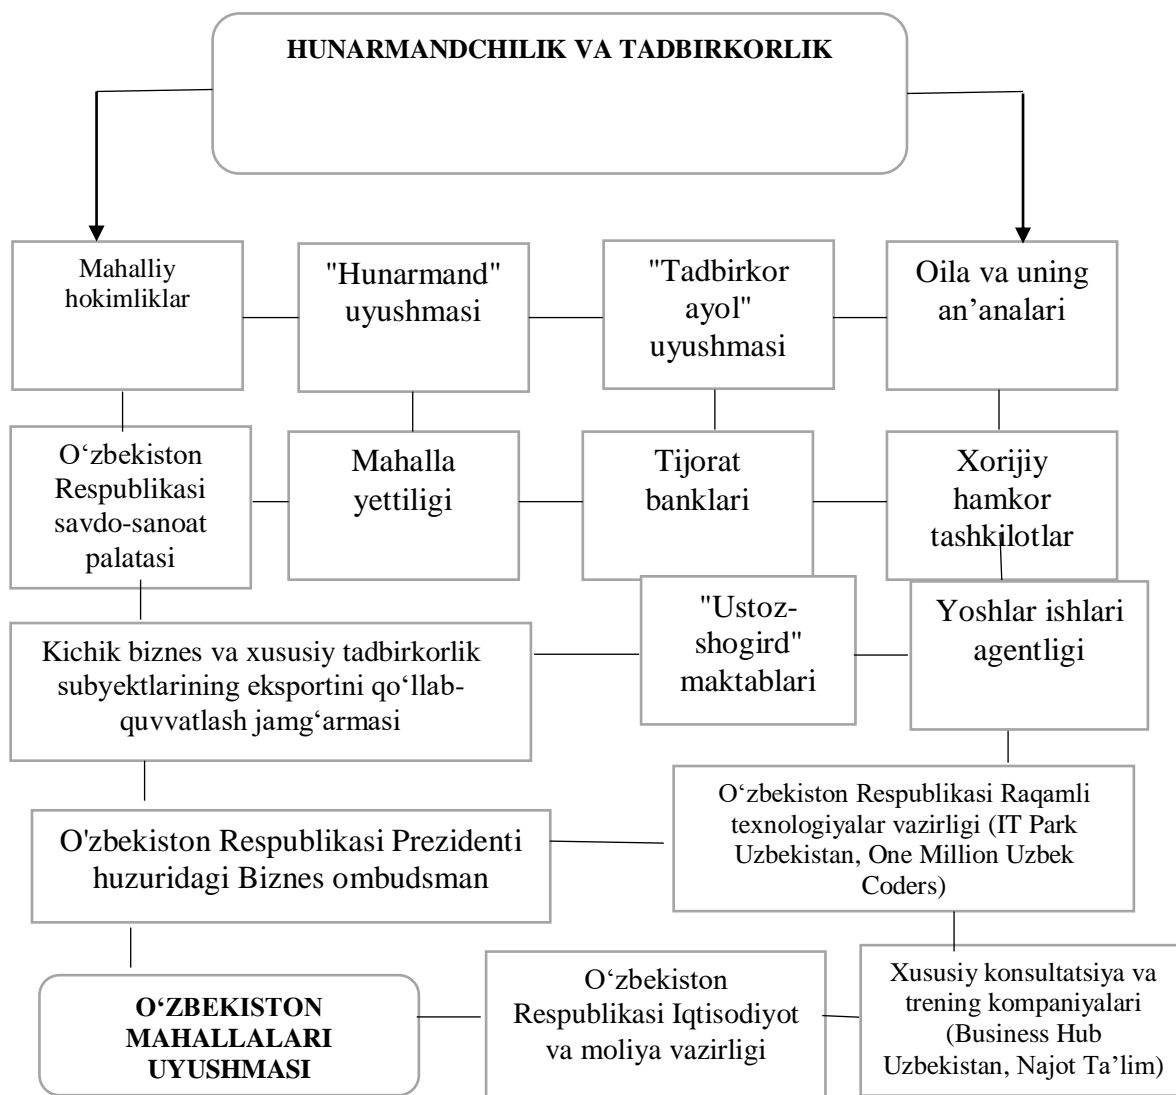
HUNARMANDCHILIK VA TADBIRKORLIK

Mahalliy hokimliklar

"Hunarmand" uyushmasi

"Tadbirkor ayol" uyushmasi

Oila va uning an’analari

O‘zbekiston Respublikasi savdo-sanoat palatasi

Mahalla yettiligi

Tijorat banklari

Xorijiy hamkor tashkilotlar

"Ustoz-shogird" maktablari

Yoshlar ishlari agentligi

Kichik biznes va xususiy tadbirkorlik subyektlarining eksportini qo‘llab-quvvatlash jamg‘armasi

O‘zbekiston Respublikasi Raqamli texnologiyalar vazirligi (IT Park Uzbekistan, One Million Uzbek Coders)

O'zbekiston Respublikasi Prezidenti huzuridagi Biznes ombudsman

O‘ZBEKISTON MAHALLALARI UYUSHMASI

O‘zbekiston Respublikasi Iqtisodiyot va moliya vazirligi

Xususiy konsultatsiya va trening kompaniyalari (Business Hub Uzbekistan, Najot Ta’lim)